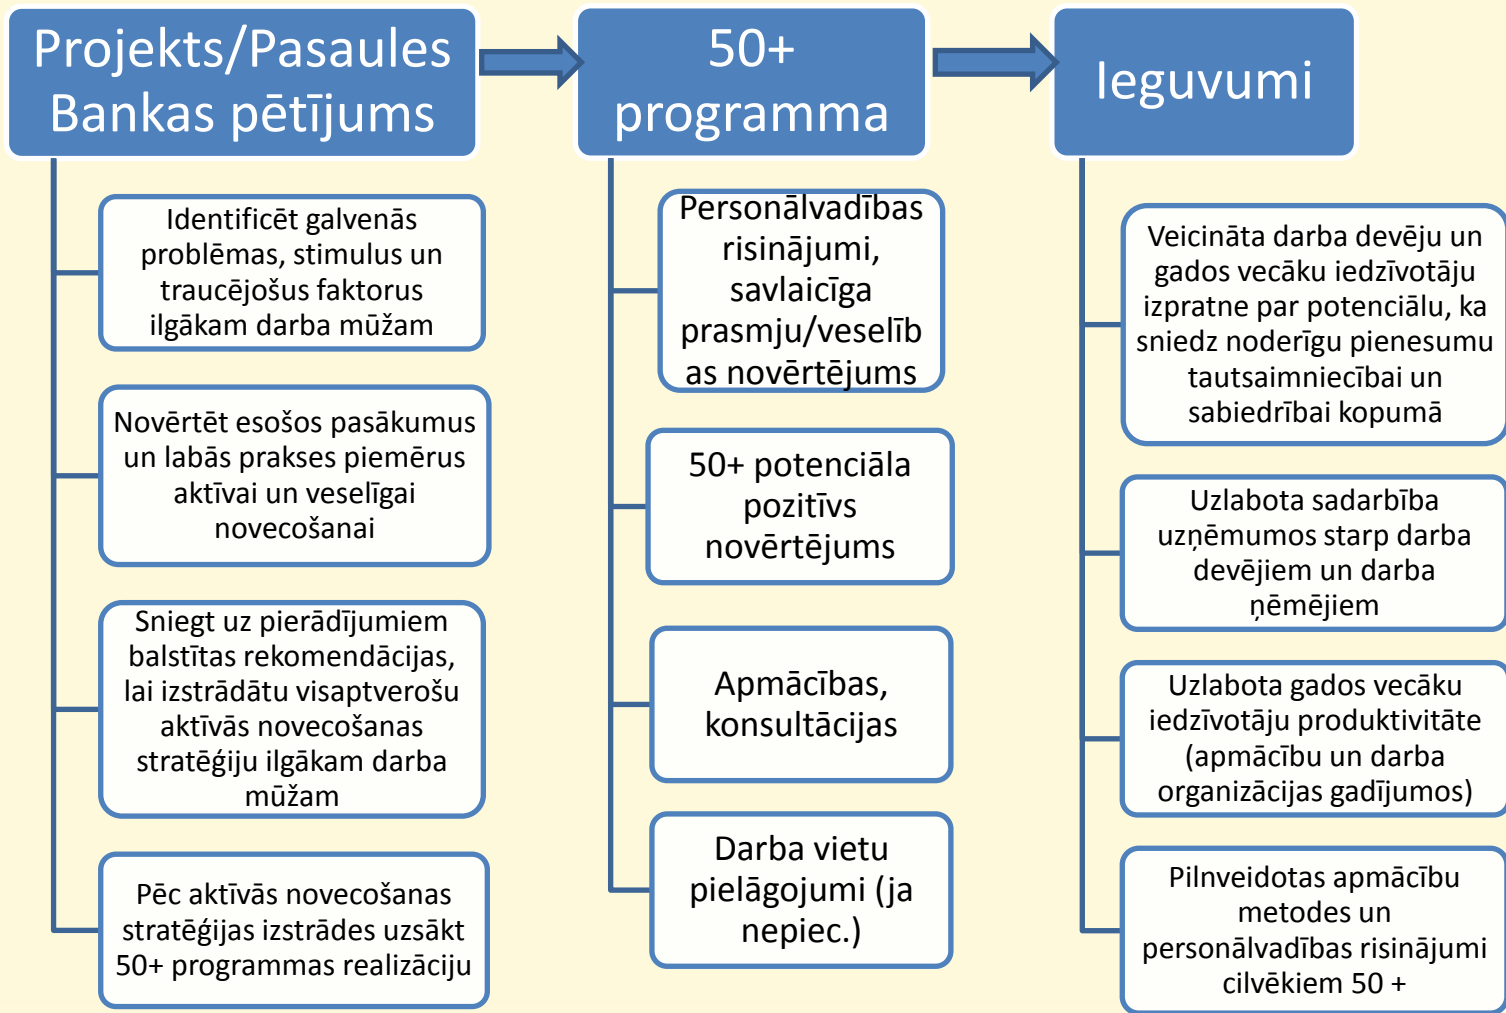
Projekts/Pasaules Bankas pētījums

Identificēt galvenās problēmas, stimulus un traucējošus faktorus ilgākam darba mūžam

Novērtēt esošos pasākumus un labās prakses piemērus aktīvai un veselīgai novecošanai

Sniegt uz pierādījumiem balstītas rekomendācijas, lai izstrādātu visaptverošu aktīvās novecošanas stratēģiju ilgākam darba mūžam

Pēc aktīvās novecošanas stratēģijas izstrādes uzsākt 50+ programmas realizāciju

50+ programma

Personālvadības risinājumi, savlaicīga prasmju/veselības novērtējums

50+ potenciāla pozitīvs novērtējums

Apmācības, konsultācijas

Darba vietu pielāgojumi (ja nepiec.)

Ieguvumi

Veicināta darba devēju un gados vecāku iedzīvotāju izpratne par potenciālu, ka sniedz noderīgu pienesumu tautsaimniecībai un sabiedrībai kopumā

Uzlabota sadarbība uzņēmumos starp darba devējiem un darba ņēmējiem

Uzlabota gados vecāku iedzīvotāju produktivitāte (apmācību un darba organizācijas gadījumos)

Pilnveidotas apmācību metodes un personālvadības risinājumi cilvēkiem 50 +